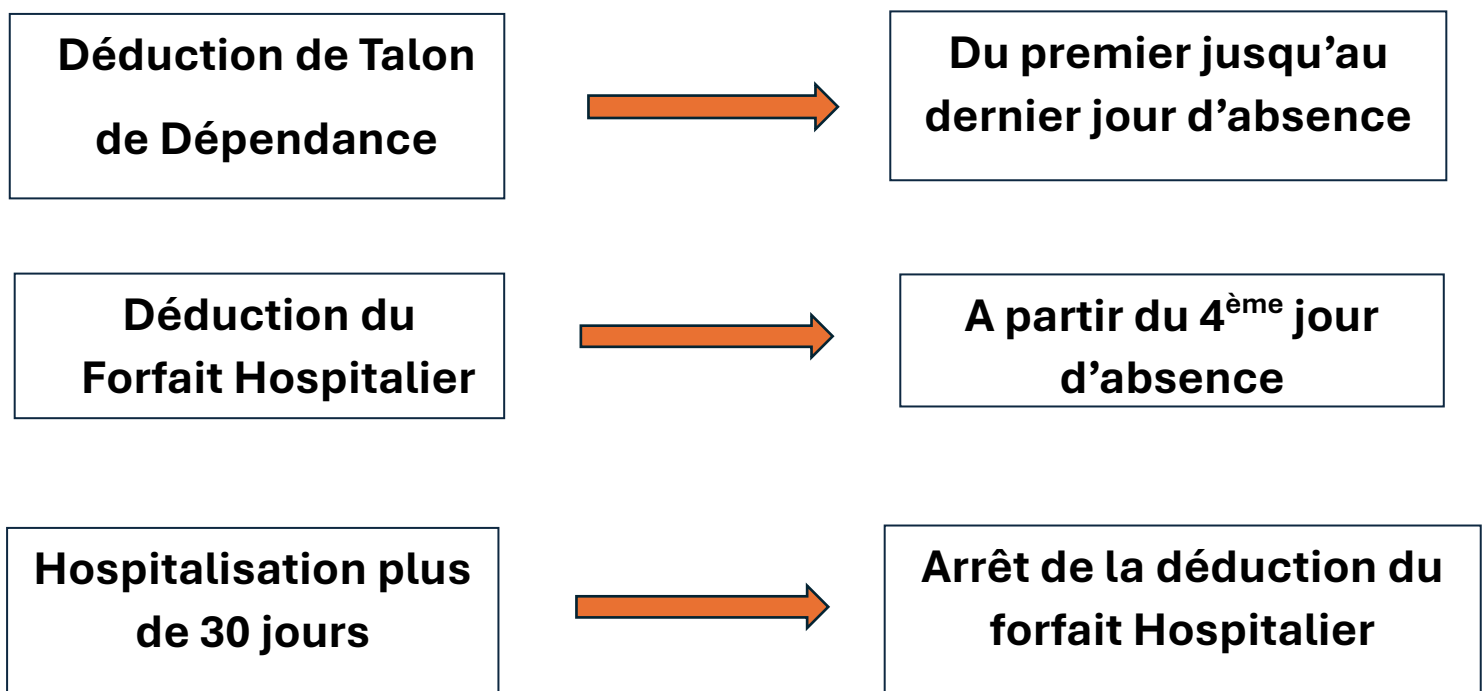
Déduction de Talon de Dépendance

Du premier jusqu’au dernier jour d’absence

Déduction du Forfait Hospitalier

A partir du 4$^{ème}$ jour d’absence

Hospitalisation plus de 30 jours

Arrêt de la déduction du forfait Hospitalier